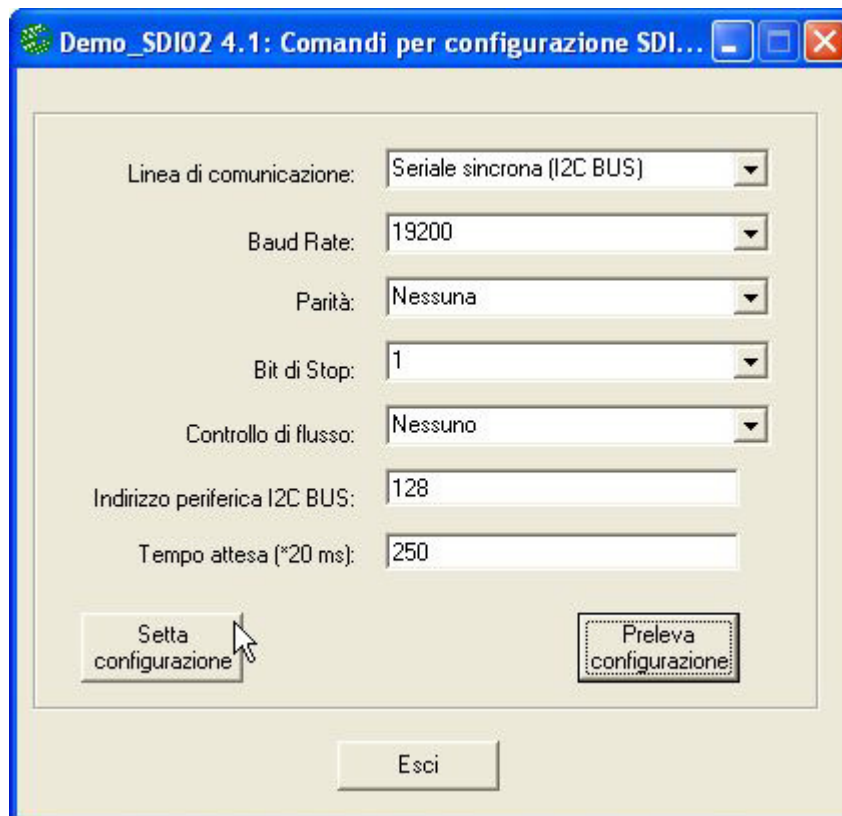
Demo_SDI02 4.1: Comandi per configurazione SDI...

Linea di comunicazione: Seriale sincrona (I2C BUS)

Baud Rate: 19200

Parità: Nessuna

Bit di Stop: 1

Controllo di flusso: Nessuno

Indirizzo periferica I2C BUS: 128

Tempo attesa (*20 ms): 250

Setta configurazione

Preleva configurazione

Esci